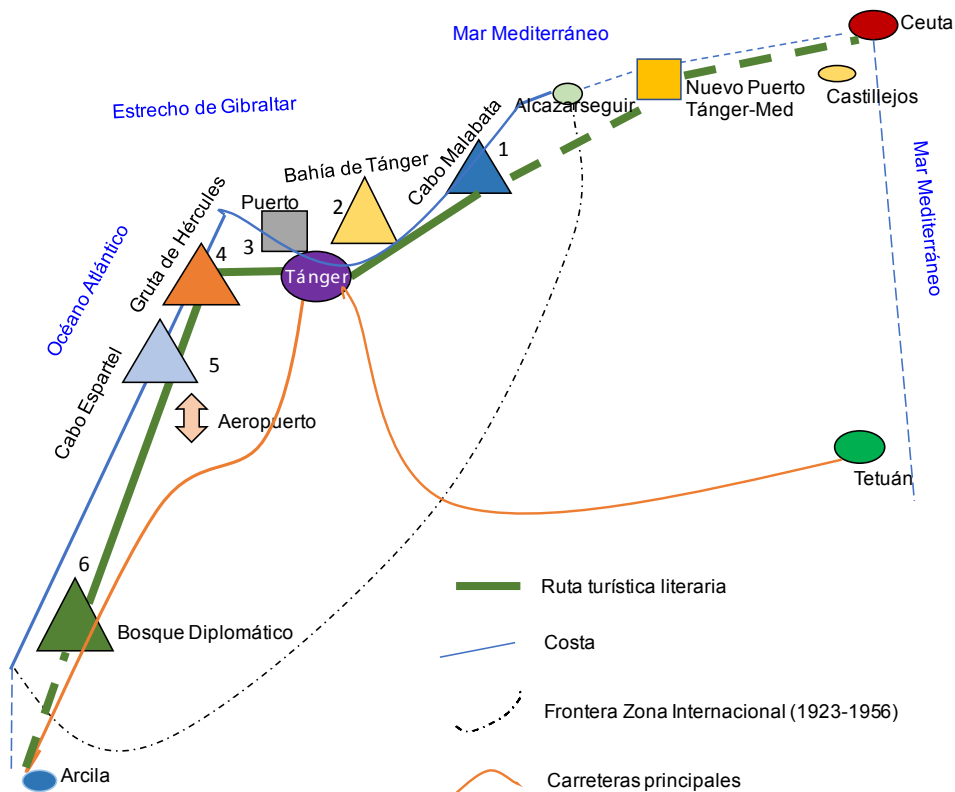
Mar Mediterráneo

Ceuta

Estrecho de Gibraltar

Alcazarseguir

Nuevo Puerto Tánger-Med

Castillejos

Cabo Malabata

1

Bahía de Tánger

Mar Mediterráneo

Gruta de Hércules

Puerto

2

3

4

Tánger

Océano Atlántico

Cabo Espartel

5

Aeropuerto

Tetuán

6

Bosque Diplomático

Ruta turística literaria

Costa

Frontera Zona Internacional (1923-1956)

Arcila

Carreteras principales